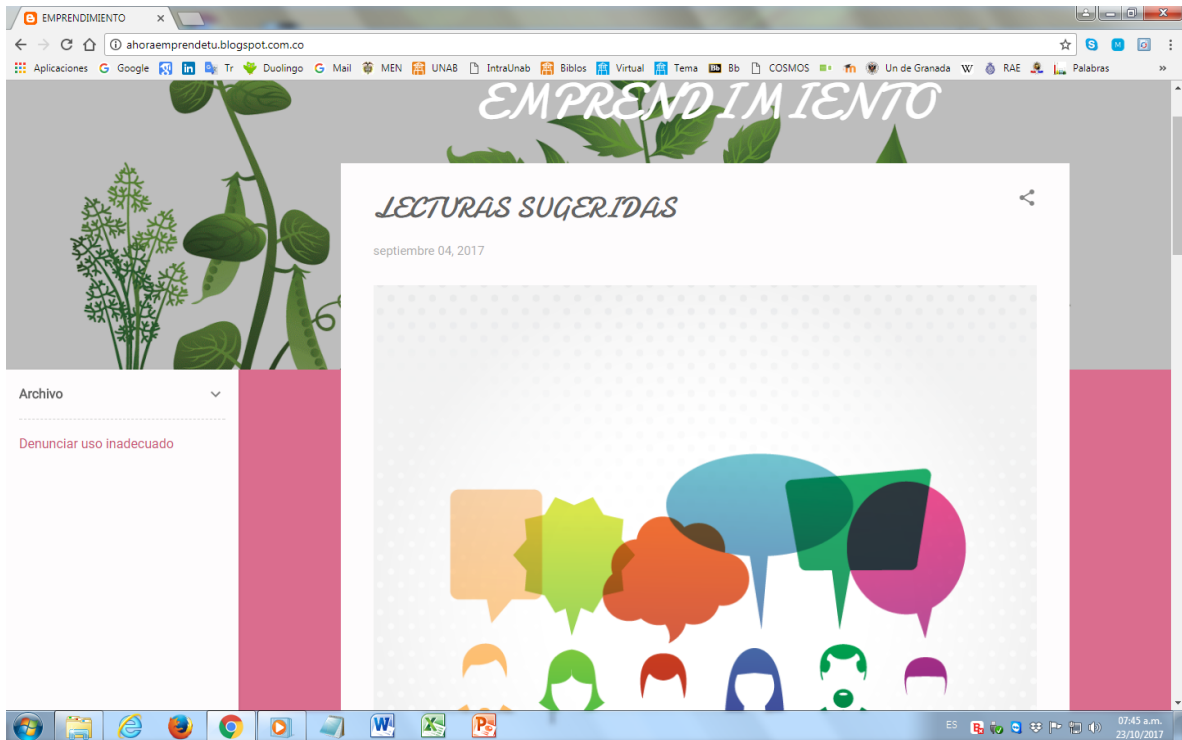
EMPRENDIMIENTO

ahoraemprendetu.blogspot.com.co

Aplicaciones Google in Tr Duolingo Mail MEN UNAB IntraUnab Biblos Virtual Tema Bb COSMOS Un de Granada W RAE Palabras »

EMPRENDIMIENTO

LECTURAS SUGERIDAS

septiembre 04, 2017

Archivo

Denunciar uso inadecuado

ES 07:45 a.m. 23/10/2017